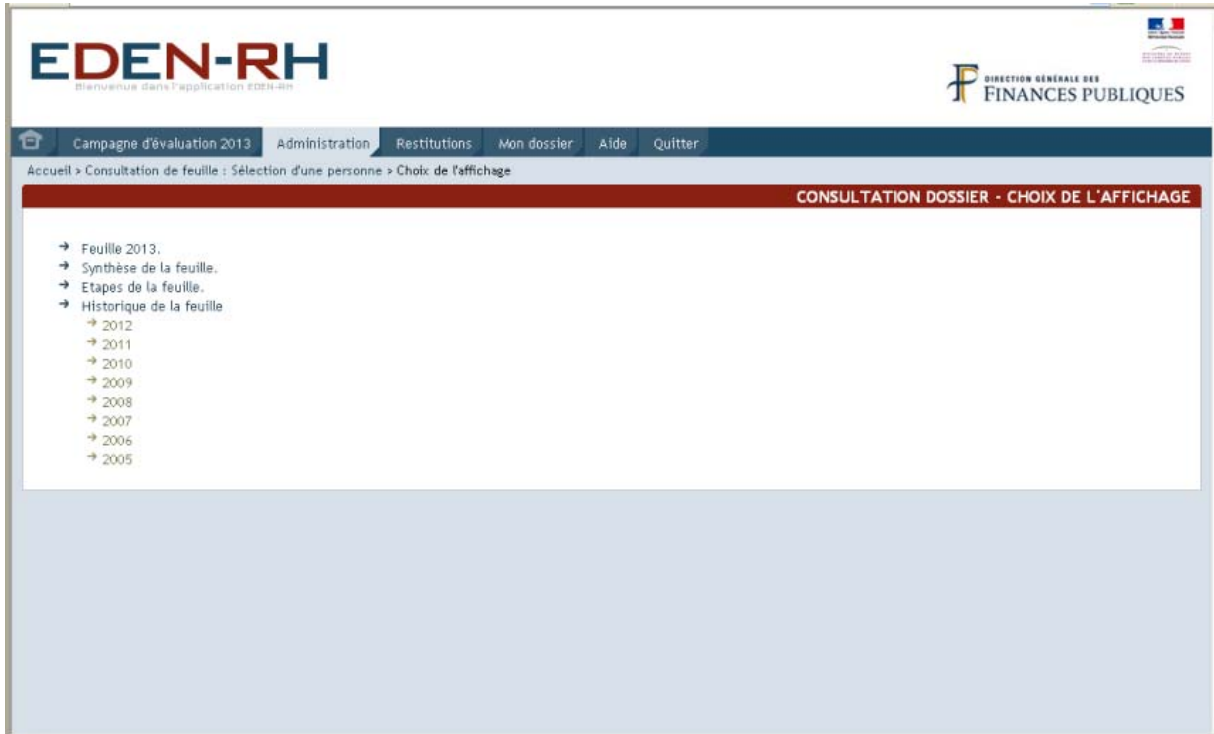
EDEN-RH
Bienvenue dans l'application EDEN-RH

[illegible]

DIRECTION GÉNÉRALE DES FINANCES PUBLIQUES

Campagne d'évaluation 2013 | Administration | Restitutions | Mon dossier | Aide | Quitter

Accueil > Consultation de feuille : Sélection d'une personne > Choix de l'affichage

CONSULTATION DOSSIER - CHOIX DE L'AFFICHAGE

Feuille 2013.
Synthèse de la feuille.
Etapes de la feuille.
Historique de la feuille
2012
2011
2010
2009
2008
2007
2006
2005